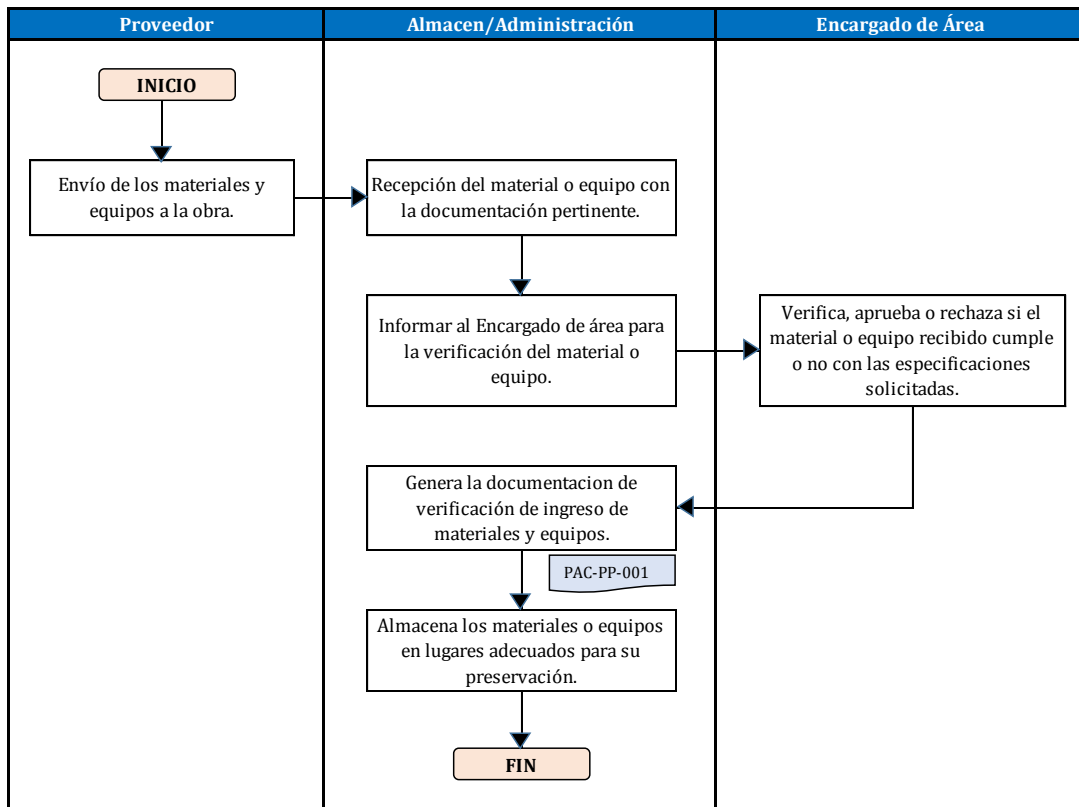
Proveedor

Almacen/Administración

Encargado de Área

INICIO

Envío de los materiales y equipos a la obra.

Recepción del material o equipo con la documentación pertinente.

Informar al Encargado de área para la verificación del material o equipo.

Verifica, aprueba o rechaza si el material o equipo recibido cumple o no con las especificaciones solicitadas.

Genera la documentacion de verificación de ingreso de materiales y equipos.

PAC-PP-001

Almacena los materiales o equipos en lugares adecuados para su preservación.

FIN